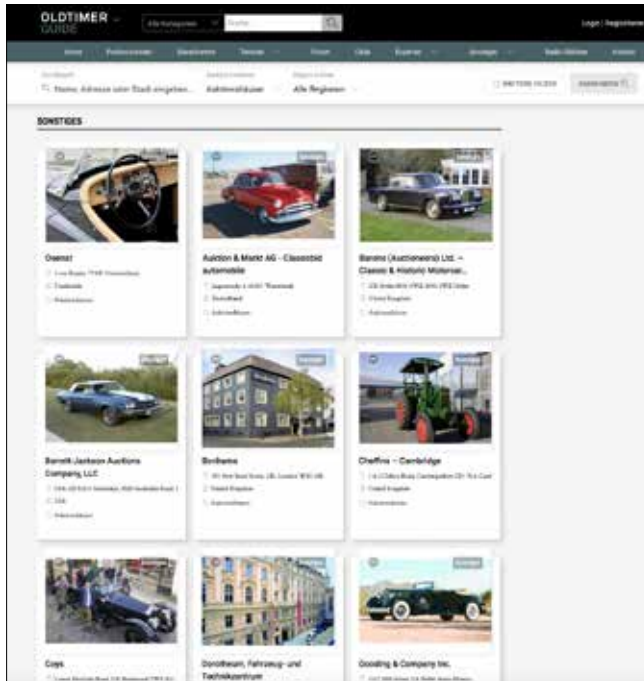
OLDTIMER GUIDE

Alle Kategorien

Suche...

Login | Registrieren

Home

Fahrzeugmarkt

Dienstleister

Termine

Forum

Clubs

Ratgeber

Anzeigen

Radio-Oldtimer

Kontakt

Suchbegriff

Name, Adresse oder Stadt eingeben...

Auktionshäuser

Alle Regionen

SONSTIGES

Ouenza
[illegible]
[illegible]
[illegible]

Auktion & Markt AG - Classicbid automobile
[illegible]
Deutschland
Auktionshäuser

Barons (Auctioneers) Ltd. – Classic & Historic Motorcar...
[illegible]
United Kingdom
Auktionshäuser

Barrett-Jackson Auctions Company, LLC
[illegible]
USA
Auktionshäuser

Bonhams
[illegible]
United Kingdom
Auktionshäuser

Cheffins – Cambridge
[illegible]
United Kingdom
Auktionshäuser

Coys
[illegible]

Dorotheum, Fahrzeug- und Technikzentrum

Gooding & Company Inc.
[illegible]